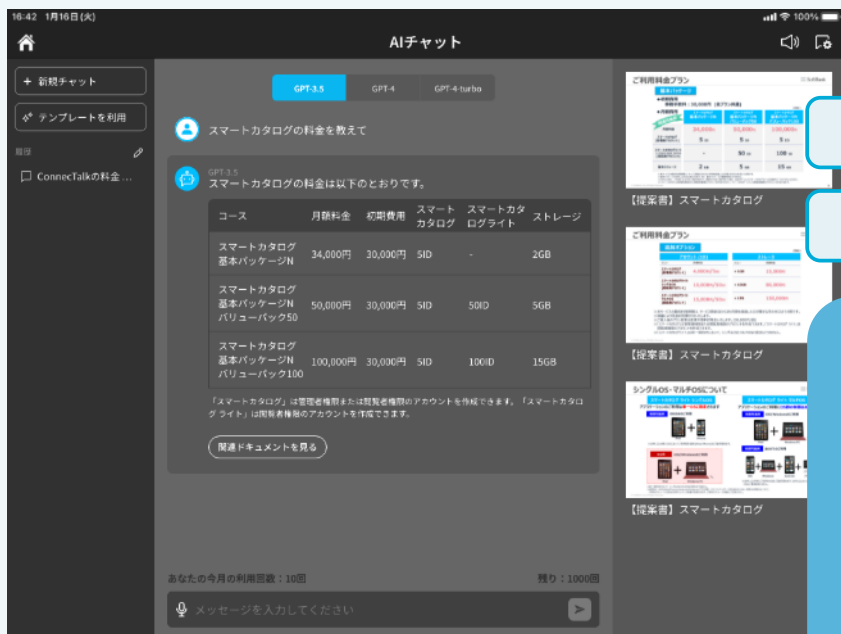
16:42 1月16日(火)

100%

AIチャット

+ 新規チャット

テンプレートを利用

履歴

ConnecTalkの料金...

GPT-3.5

GPT-4

GPT-4-turbo

スマートカタログの料金を教えて

GPT-3.5

スマートカタログの料金は以下のとおりです。

| コース | 月額料金 | 初期費用 | スマートカタログ | スマートカタログライト | ストレージ |
|---|---|---|---|---|---|
| スマートカタログ基本パッケージN | 34,000円 | 30,000円 | 5ID | - | 2GB |
| スマートカタログ基本パッケージNバリューパック50 | 50,000円 | 30,000円 | 5ID | 50ID | 5GB |
| スマートカタログ基本パッケージNバリューパック100 | 100,000円 | 30,000円 | 5ID | 100ID | 15GB |

「スマートカタログ」は管理者権限または閲覧者権限のアカウントを作成できます。「スマートカタログ ライト」は閲覧者権限のアカウントを作成できます。

関連ドキュメントを見る

あなたの今月の利用回数：10回

残り：1000回

メッセージを入力してください

ご利用料金プラン

【提案書】スマートカタログ

ご利用料金プラン

【提案書】スマートカタログ

シングルOS・マルチOSについて

【提案書】スマートカタログ